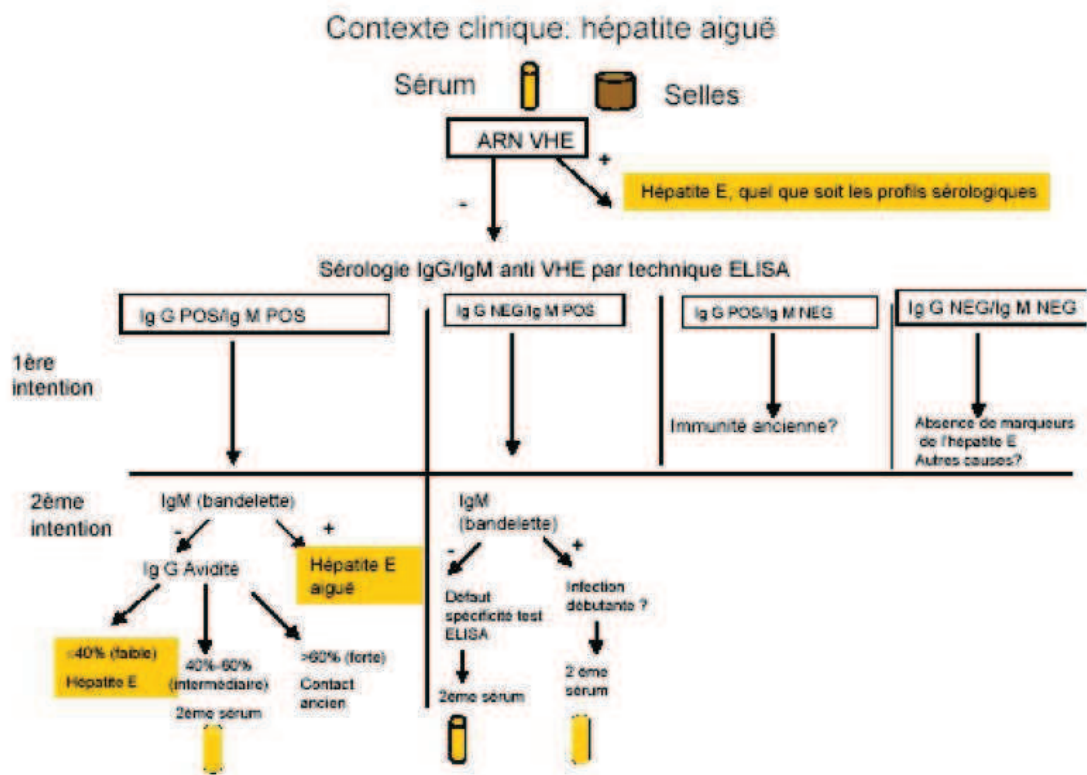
Contexte clinique: hépatite aiguë

Sérum

Selles

ARN VHE

+

Hépatite E, quel que soit les profils sérologiques

-

Sérologie IgG/IgM anti VHE par technique ELISA

Ig G POS/Ig M POS

Ig G NEG/Ig M POS

Ig G POS/Ig M NEG

Ig G NEG/Ig M NEG

1ère intention

Immunité ancienne?

Absence de marqueurs de l'hépatite E Autres causes?

2ème intention

IgM (bandelette)

-

+

Ig G Avidité

Hépatite E aiguë

<40% (faible) Hépatite E

40%-60% (intermédiaire)

2ème sérum

>60% (forte) Contact ancien

IgM (bandelette)

-

+

Défaut spécificité test ELISA

2ème sérum

Infection débutante ?

2 ème sérum